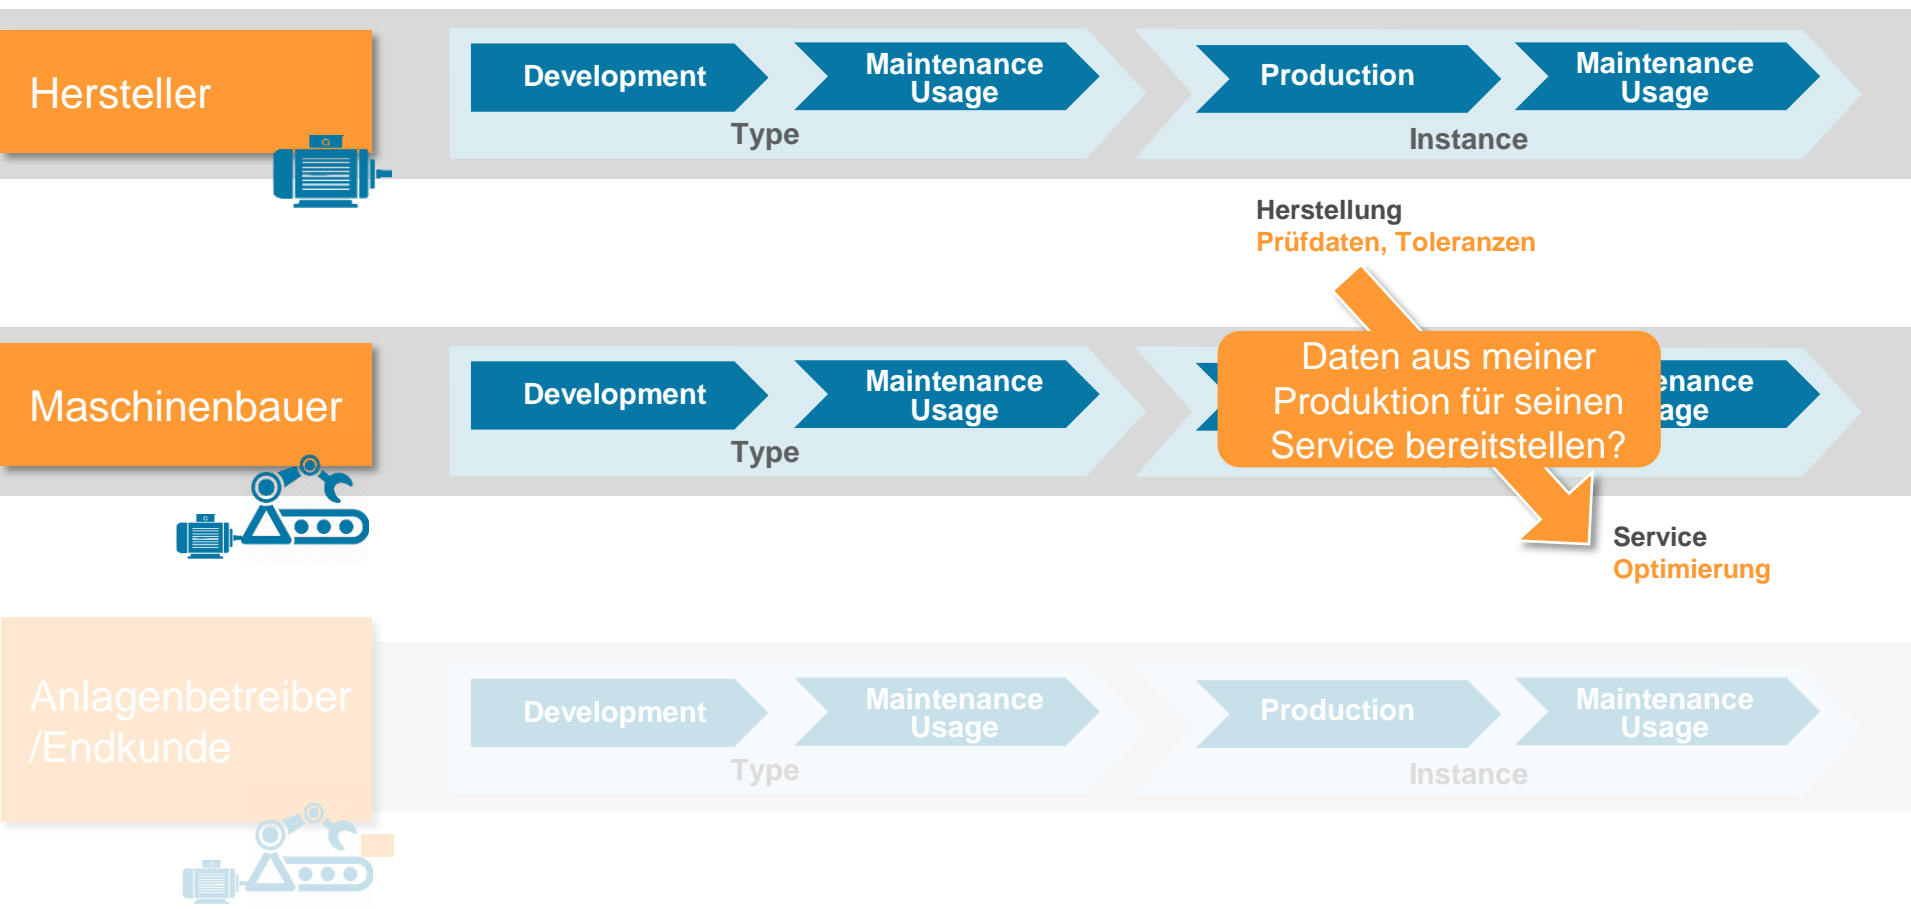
Hersteller

Development

Maintenance Usage

Type

Production

Maintenance Usage

Instance

Herstellung
Prüfdaten, Toleranzen

Maschinenbauer

Development

Maintenance Usage

Type

Daten aus meiner Produktion für seinen Service bereitstellen?

enance age

Service
Optimierung

Anlagenbetreiber /Endkunde

Development

Maintenance Usage

Type

Production

Maintenance Usage

Instance